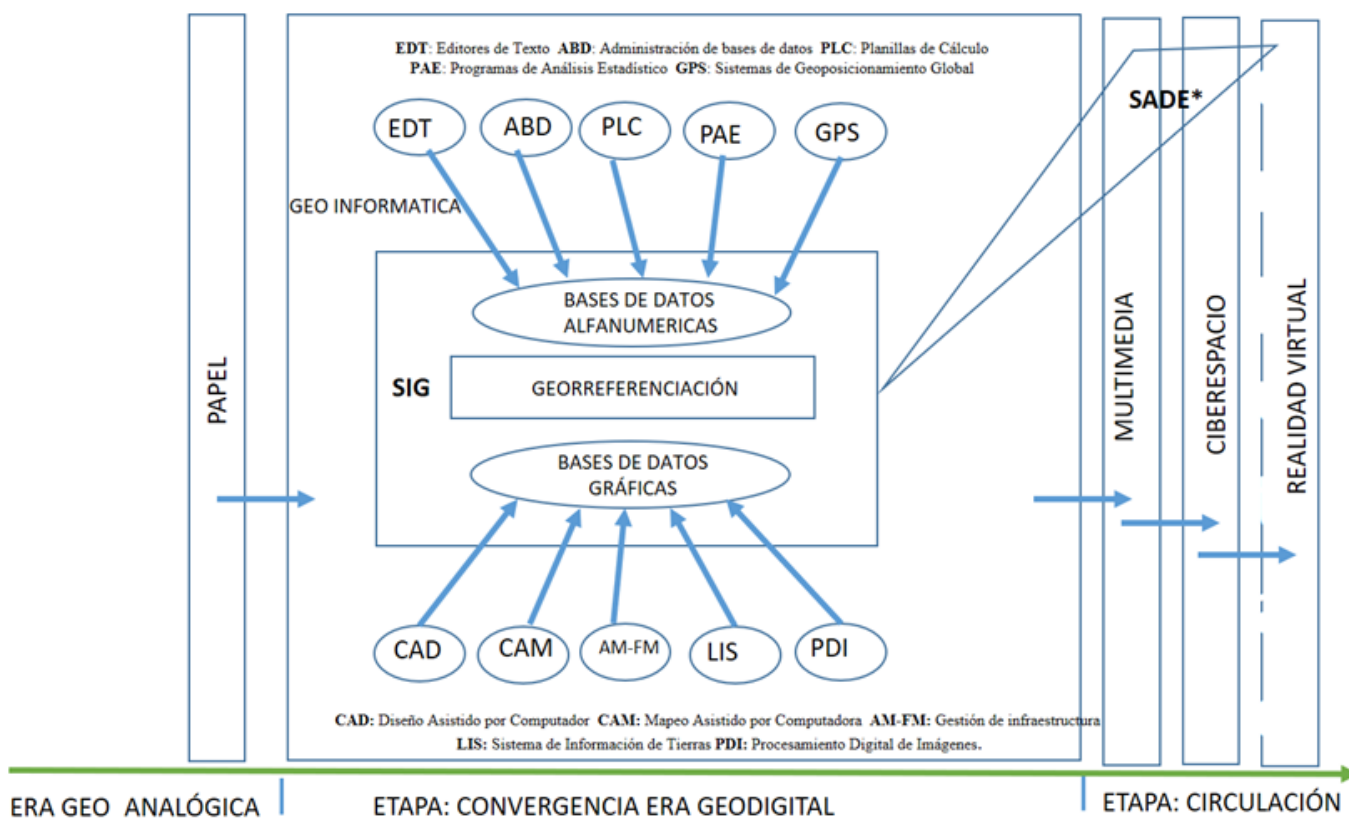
PAPEL

**EDT**: Editores de Texto **ABD**: Administración de bases de datos **PLC**: Planillas de Cálculo
**PAE**: Programas de Análisis Estadístico **GPS**: Sistemas de Geoposicionamiento Global

EDT ABD PLC PAE GPS

GEO INFORMATICA

BASES DE DATOS ALFANUMERICAS

SIG

GEORREFERENCIACIÓN

BASES DE DATOS GRÁFICAS

CAD CAM AM-FM LIS PDI

**CAD:** Diseño Asistido por Computador **CAM:** Mapeo Asistido por Computadora **AM-FM:** Gestión de infraestructura
**LIS:** Sistema de Información de Tierras **PDI:** Procesamiento Digital de Imágenes.

SADE*

MULTIMEDIA

CIBERESPACIO

REALIDAD VIRTUAL

ERA GEO ANALÓGICA

ETAPA: CONVERGENCIA ERA GEODIGITAL

ETAPA: CIRCULACIÓN